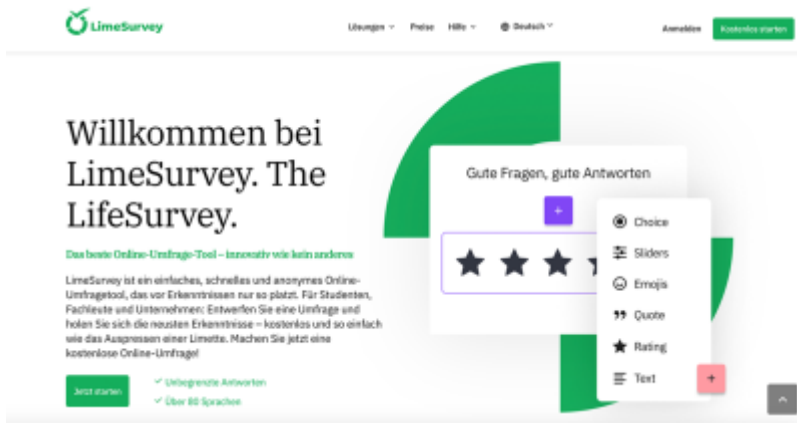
LimeSurvey

Lösungen Preise Hilfe Deutsch

Anmelden Kostenlos starten

Willkommen bei LimeSurvey. The LifeSurvey.

Das beste Online-Umfrage-Tool – innovativ wie kein anderes

LimeSurvey ist ein einfaches, schnelles und anonymes Online-Umfragetool, das vor Erkenntnissen nur so platzt. Für Studenten, Fachleute und Unternehmen: Entwerfen Sie eine Umfrage und holen Sie sich die neusten Erkenntnisse – kostenlos und so einfach wie das Auspressen einer Limette. Machen Sie jetzt eine kostenlose Online-Umfrage!

Jetzt starten

Unbegrenzte Antworten

Über 80 Sprachen

Gute Fragen, gute Antworten

+

Choice

Sliders

Emojis

Quote

Rating

Text

+